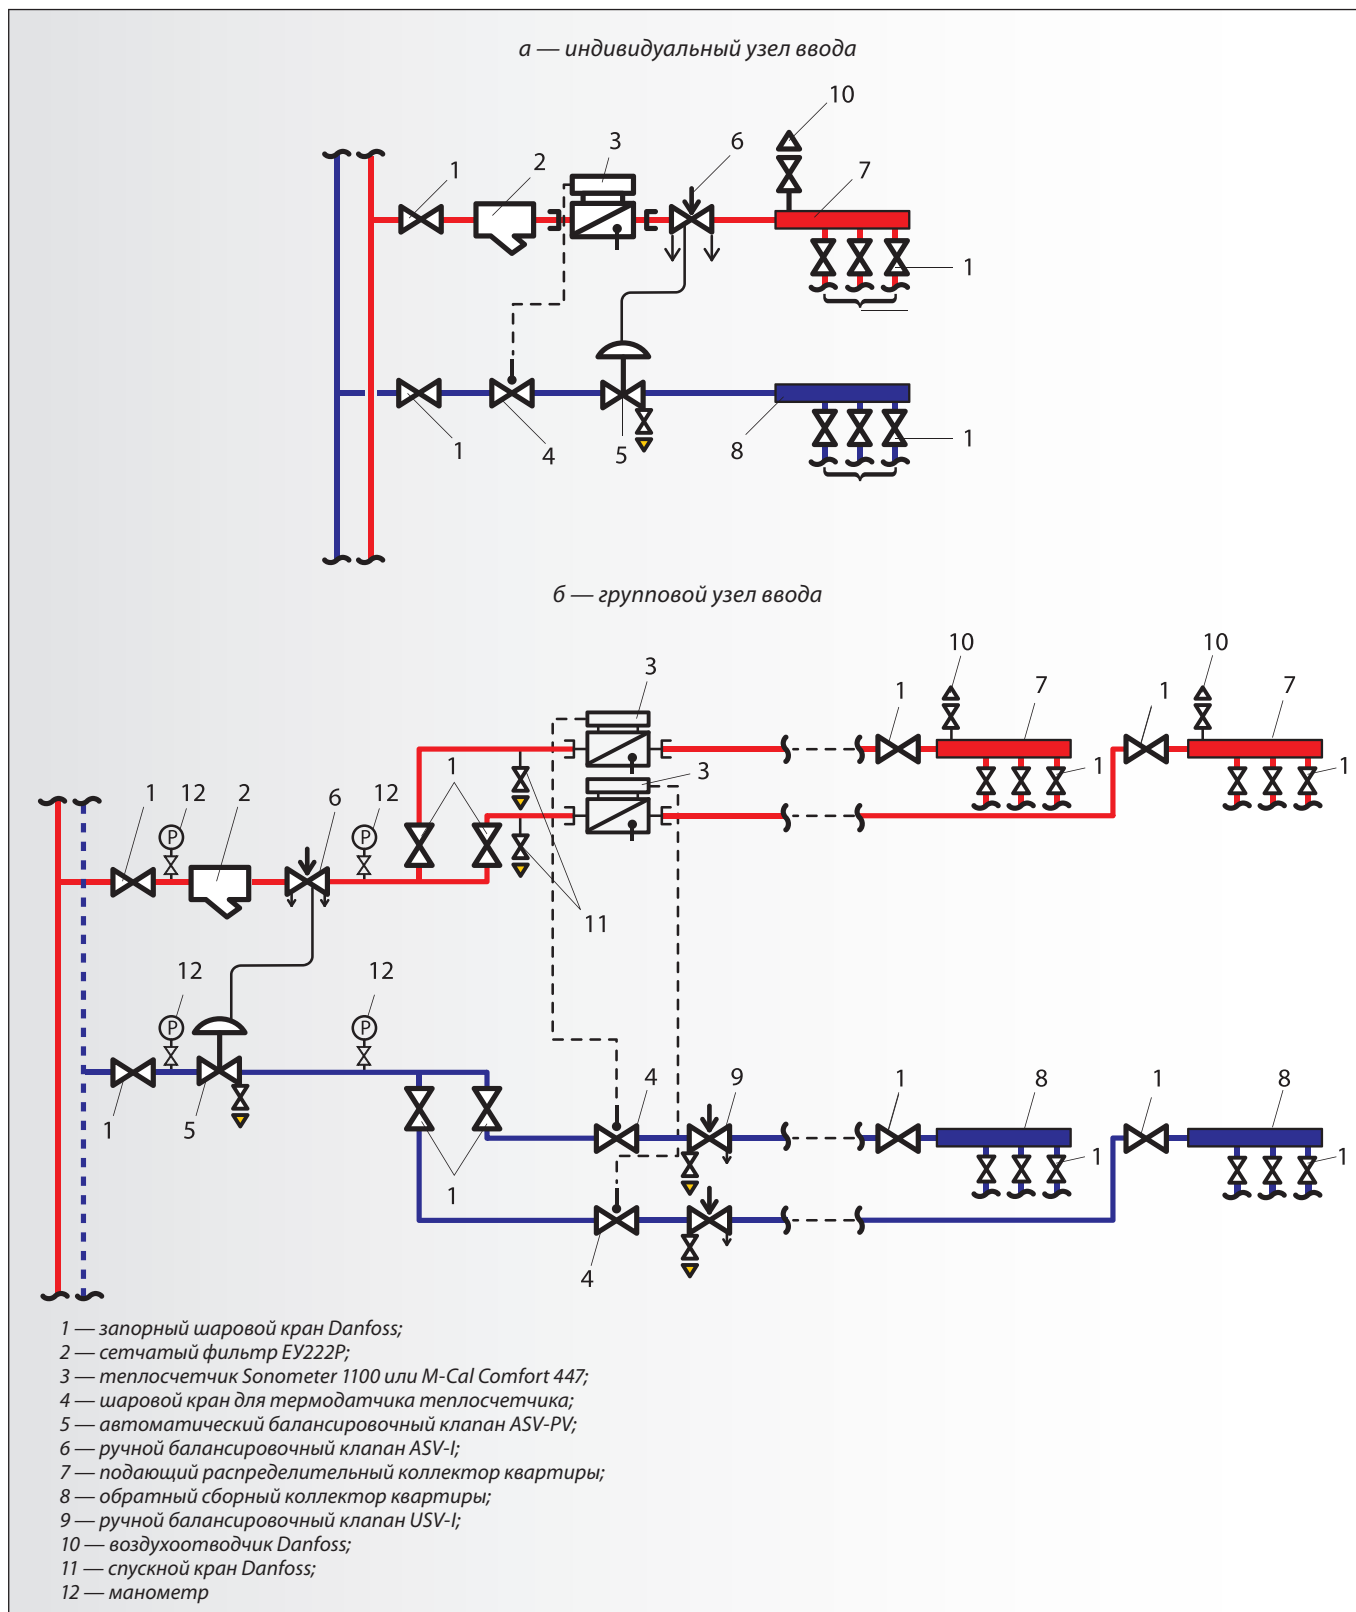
а — индивидуальный узел ввода

10
3
6
1
2
7
1
1
4
5
8
1

б — групповой узел ввода

3
10
10
1
7
1
7
3
1
1
1
12
2
6
12
1
11
12
12
9
1
8
1
8
4
1
1
1
1
5
1
4

1 — запорный шаровой кран Danfoss;
2 — сетчатый фильтр ЕУ222Р;
3 — теплосчетчик Sonometer 1100 или M-Cal Comfort 447;
4 — шаровой кран для термодатчика теплосчетчика;
5 — автоматический балансировочный клапан ASV-PV;
6 — ручной балансировочный клапан ASV-I;
7 — подающий распределительный коллектор квартиры;
8 — обратный сборный коллектор квартиры;
9 — ручной балансировочный клапан USV-I;
10 — воздухоотводчик Danfoss;
11 — спускной кран Danfoss;
12 — манометр